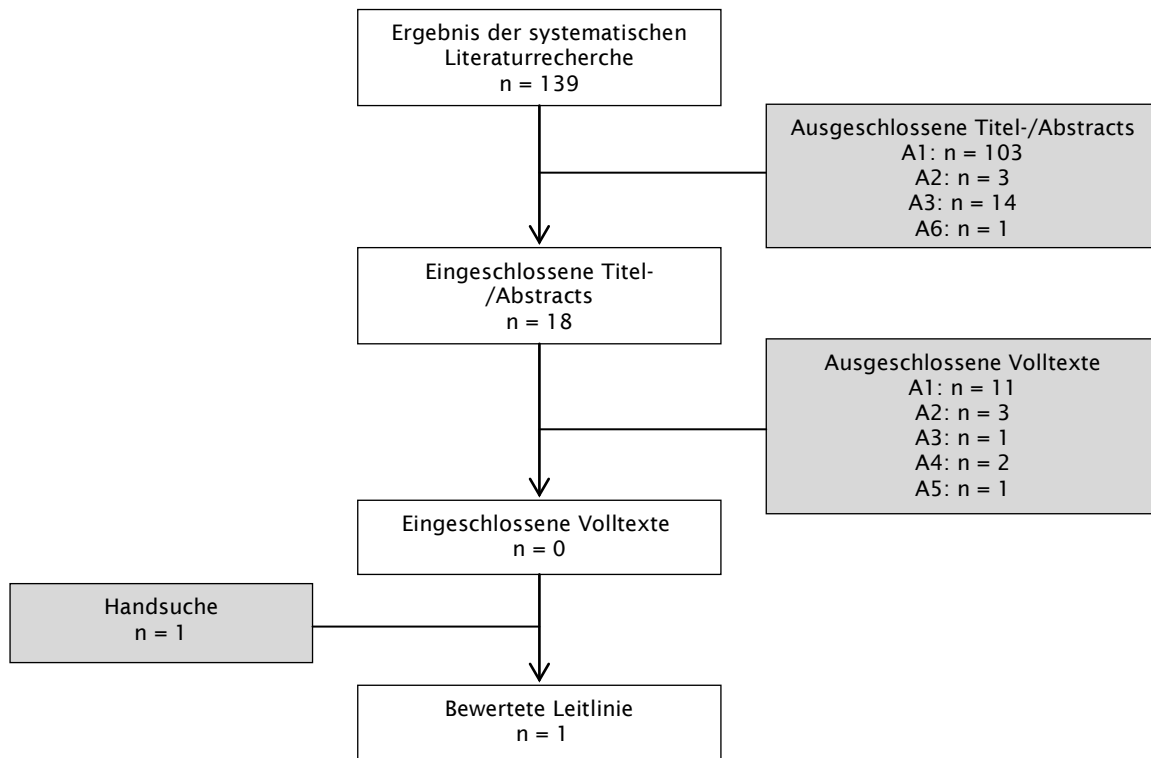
Ergebnis der systematischen Literaturrecherche
n = 139

Ausgeschlossene Titel-/Abstracts
A1: n = 103
A2: n = 3
A3: n = 14
A6: n = 1

Eingeschlossene Titel-/Abstracts
n = 18

Ausgeschlossene Volltexte
A1: n = 11
A2: n = 3
A3: n = 1
A4: n = 2
A5: n = 1

Eingeschlossene Volltexte
n = 0

Handsuche
n = 1

Bewertete Leitlinie
n = 1